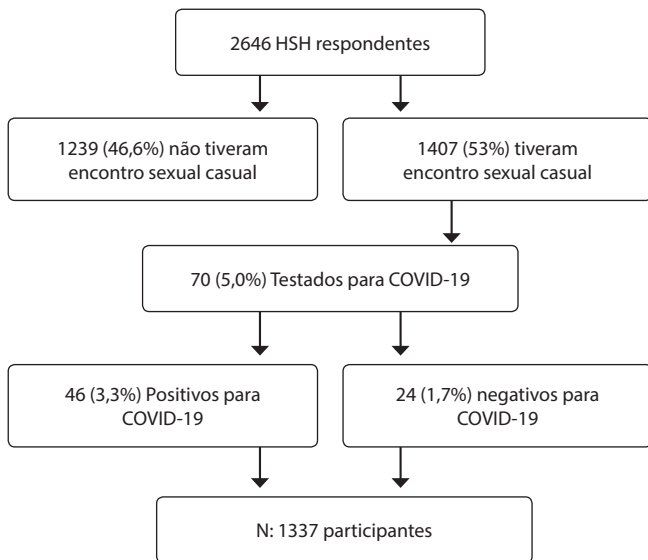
2646 HSH respondentes

1239 (46,6%) não tiveram encontro sexual casual

1407 (53%) tiveram encontro sexual casual

70 (5,0%) Testados para COVID-19

46 (3,3%) Positivos para COVID-19

24 (1,7%) negativos para COVID-19

N: 1337 participantes